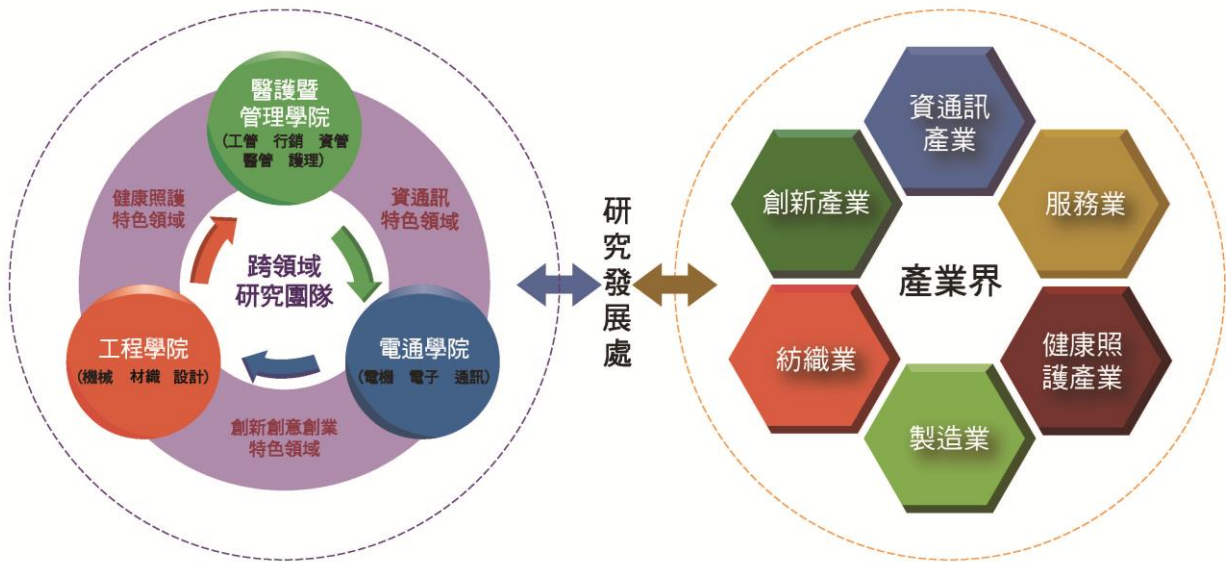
醫護暨管理學院
(工管 行銷 資管 醫管 護理)

健康照護特色領域

資通訊特色領域

跨領域研究團隊

工程學院
(機械 材織 設計)

電通學院
(電機 電子 通訊)

創新創意創業特色領域

研究發展處

資通訊產業

創新產業

服務業

產業界

紡織業

健康照護產業

製造業